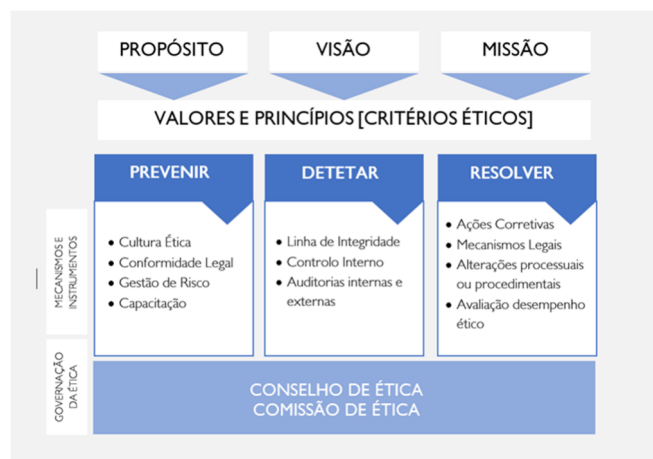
PROPÓSITO

VISÃO

MISSÃO

VALORES E PRINCÍPIOS [CRITÉRIOS ÉTICOS]

MECANISMOS E INSTRUMENTOS

PREVENIR

• Cultura Ética
• Conformidade Legal
• Gestão de Risco
• Capacitação

DETETAR

• Linha de Integridade
• Controlo Interno
• Auditorias internas e externas

RESOLVER

• Ações Corretivas
• Mecanismos Legais
• Alterações processuais ou procedimentais
• Avaliação desempenho ético

GOVERNAÇÃO DA ÉTICA

CONSELHO DE ÉTICA
COMISSÃO DE ÉTICA